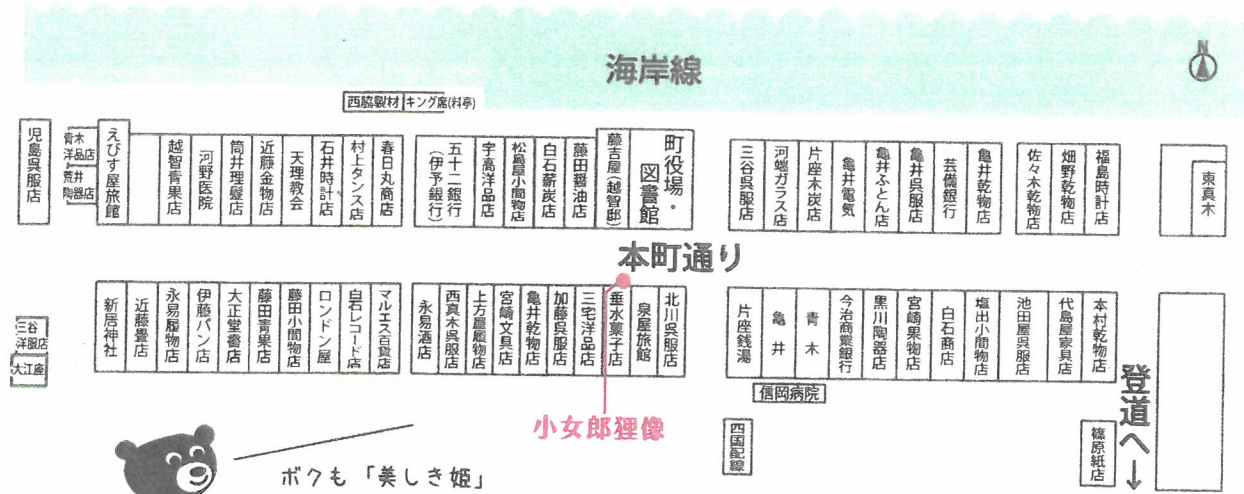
海岸線

N

西脇製材 キング席(料亭)

児島呉服店
青木洋品店
荒井陶器店
えびす屋旅館
越智青果店
河野医院
筒井理髪店
近藤金物店
天理教会
石井時計店
村上タンス店
春日丸商店
五十二銀行(伊予銀行)
宇高洋品店
松島屋小間物店
白石薪炭店
藤田醤油店
藤吉屋(越智邸)
町役場・図書館
三谷呉服店
河端ガラス店
片座木炭店
亀井電気
亀井ふとん店
亀井呉服店
芸備銀行
亀井乾物店
佐々木乾物店
畑野乾物店
福島時計店
東真木

本町通り

三谷洋服店
大江座
新居神社
近藤畳店
永易履物店
伊藤パン店
大正堂書店
藤田青果店
藤田小間物店
ロンドン屋
白石レコード店
マルエス百貨店
永易酒店
西真木呉服店
上方履物店
宮崎文具店
亀井乾物店
加藤呉服店
三宅洋品店
垂水菓子店
泉屋旅館
北川呉服店
片座銭湯
亀井
青木
今治商業銀行
黒川陶器店
宮崎果物店
白石商店
塩出小間物店
池田屋呉服店
代島屋家具店
本村乾物店
信岡病院
四国配線
篠原紙店

登道へ↓

小女郎狸像

ボクも「美しき姫」